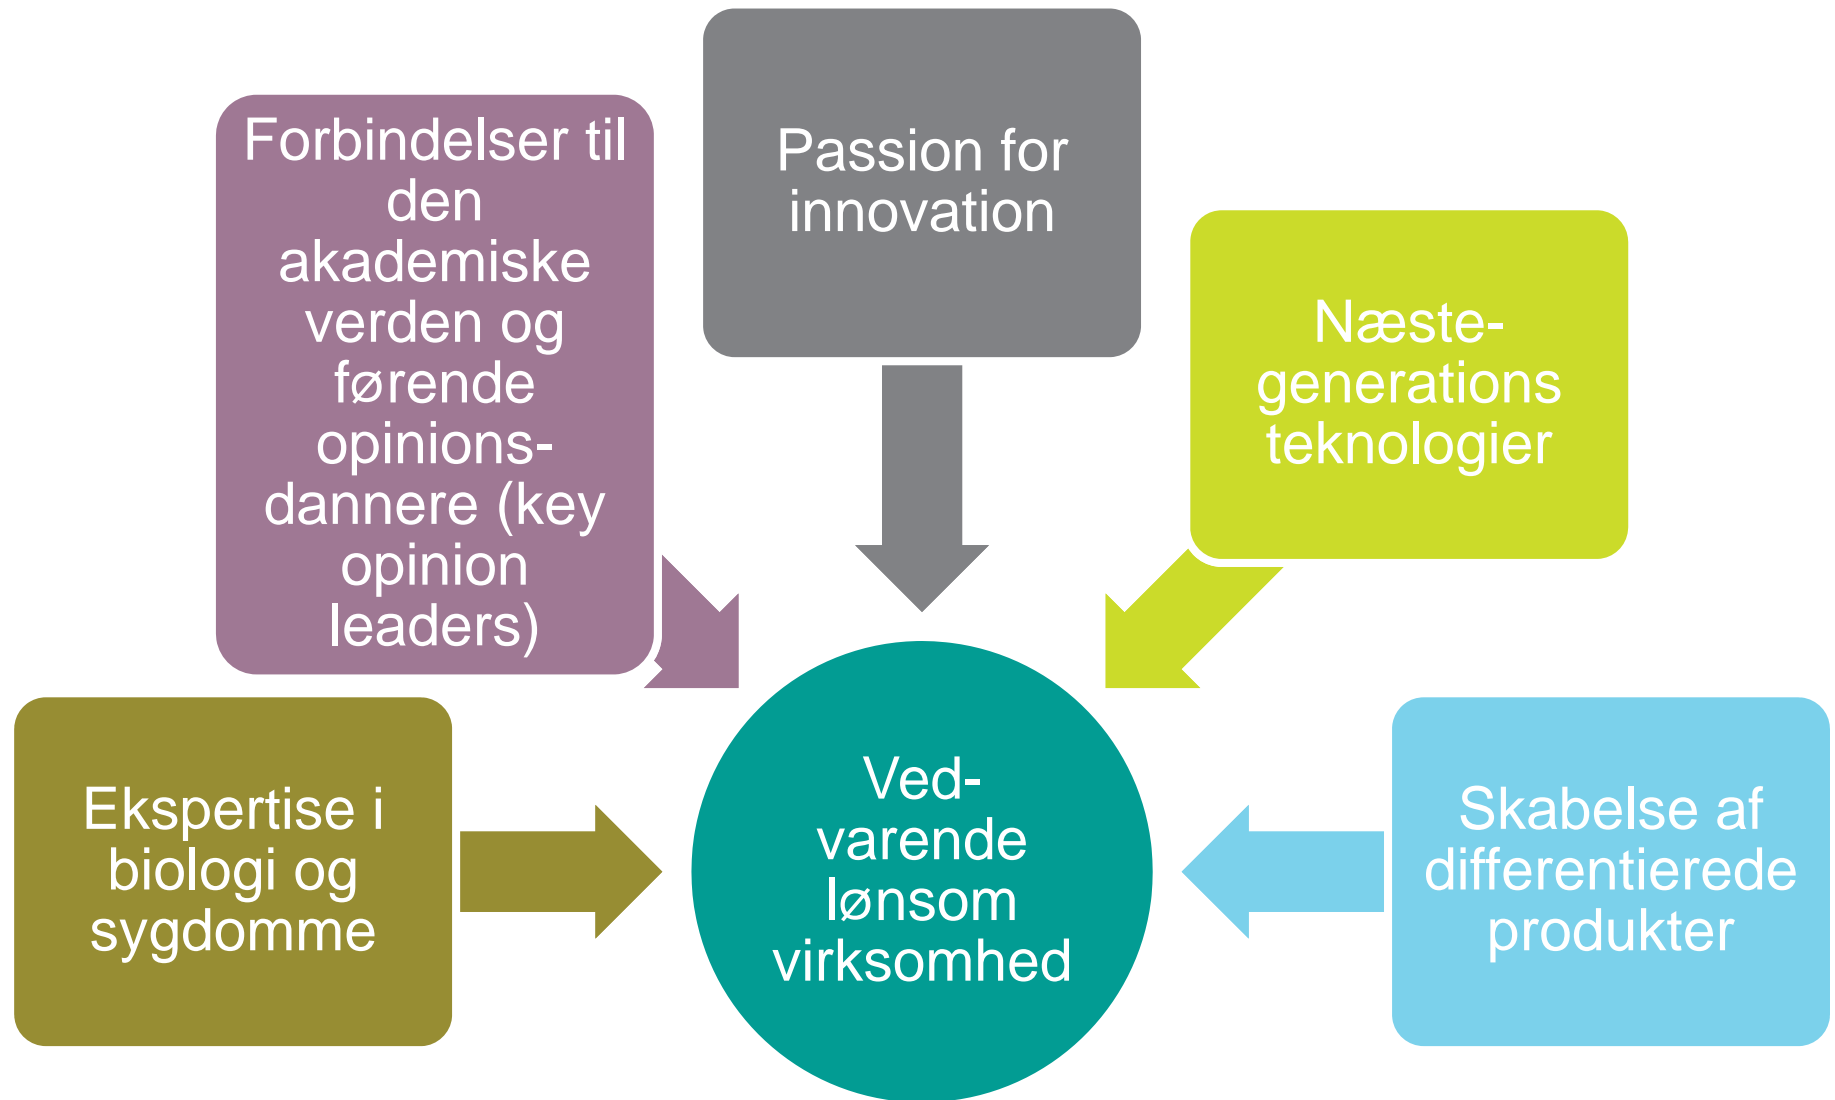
Forbindelser til den akademiske verden og førende opinionsdannere (key opinion leaders)

Passion for innovation

Næstegenerations teknologier

Ekspertise i biologi og sygdomme

Vedvarende lønsom virksomhed

Skabelse af differentierede produkter